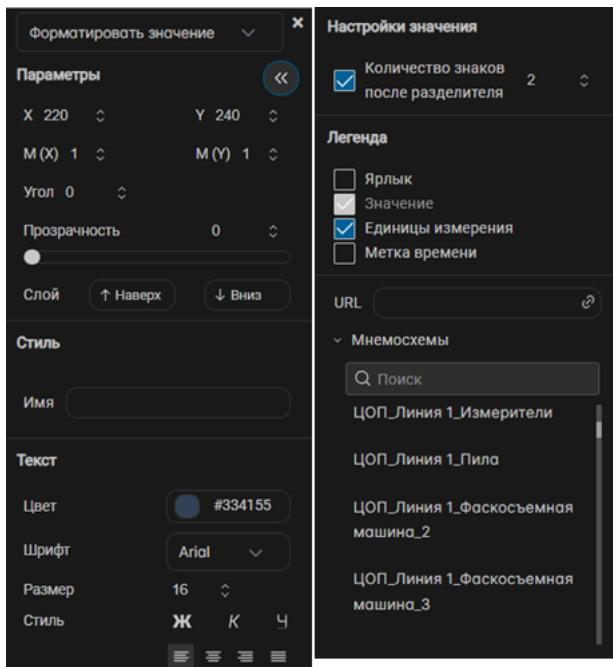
Форматировать значение

Параметры

X 220
Y 240

M (X) 1
M (Y) 1

Угол 0

Прозрачность
0

Слой
↑ Наверх
↓ Вниз

Стиль

Имя

Текст

Цвет
#334155

Шрифт
Arial

Размер
16

Стиль
Ж К Ч

Настройки значения

Количество знаков после разделителя
2

Легенда

Ярлык
Значение
Единицы измерения
Метка времени

URL

Мнемосхемы

Поиск

ЦОП_Линия 1_Измерители

ЦОП_Линия 1_Пила

ЦОП_Линия 1_Фаскосъемная машина_2

ЦОП_Линия 1_Фаскосъемная машина_3